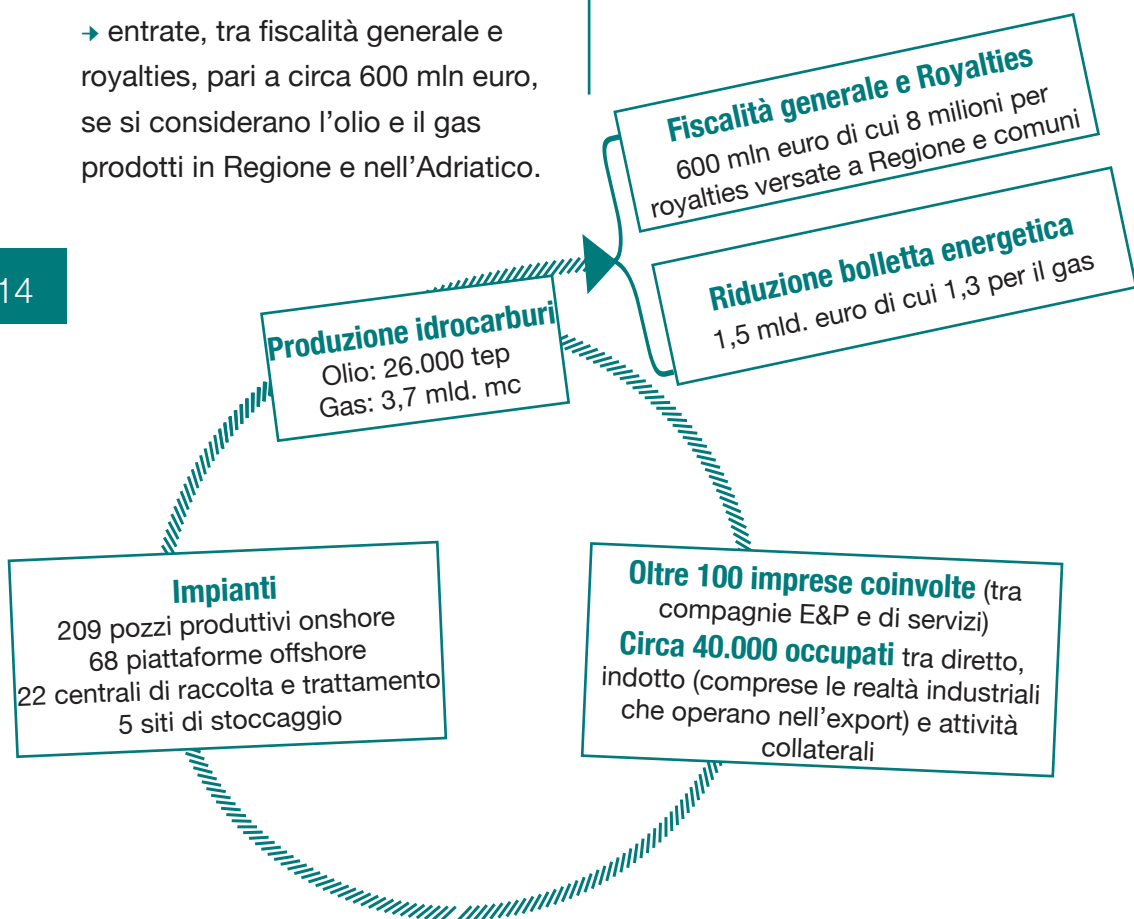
→ entrate, tra fiscalità generale e royalties, pari a circa 600 mln euro, se si considerano l'olio e il gas prodotti in Regione e nell'Adriatico.

14

Fiscalità generale e Royalties
600 mln euro di cui 8 milioni per royalties versate a Regione e comuni

Riduzione bolletta energetica
1,5 mld. euro di cui 1,3 per il gas

Produzione idrocarburi
Olio: 26.000 tep
Gas: 3,7 mld. mc

Impianti
209 pozzi produttivi onshore
68 piattaforme offshore
22 centrali di raccolta e trattamento
5 siti di stoccaggio

Oltre 100 imprese coinvolte (tra compagnie E&P e di servizi)
Circa 40.000 occupati tra diretto, indotto (comprese le realtà industriali che operano nell'export) e attività collaterali